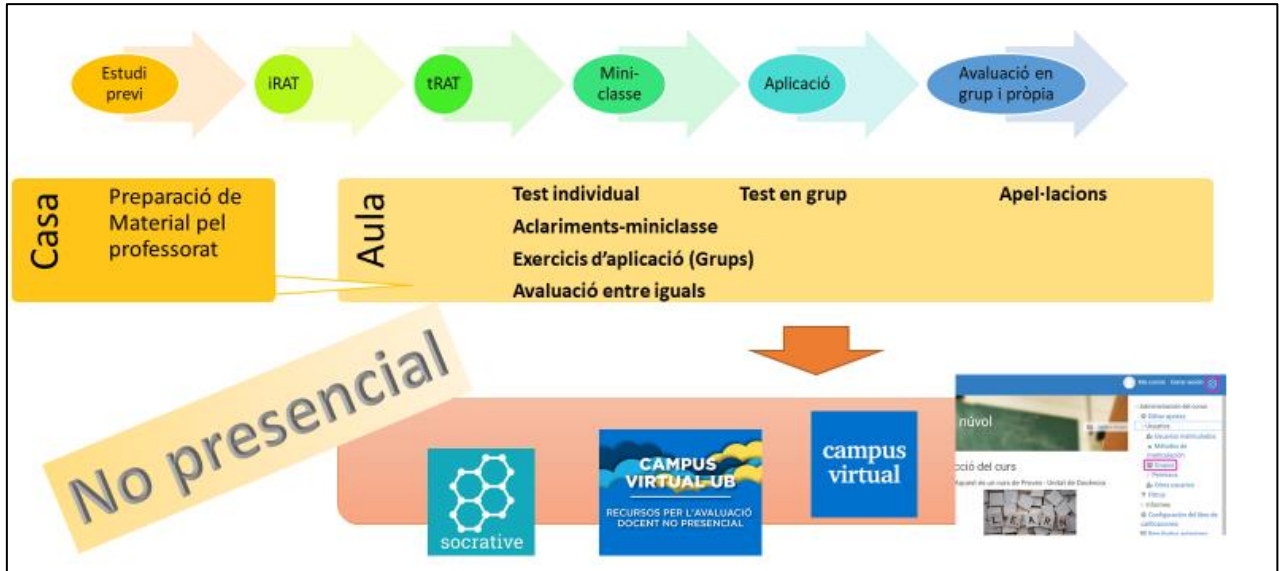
Estudi previ
iRAT
tRAT
Mini-classe
Aplicació
Avaluació en grup i pròpia

Casa
Preparació de Material pel professorat

Aula
Test individual
Test en grup
Apel·lacions
Aclariments-miniclasse
Exercicis d'aplicació (Grups)
Avaluació entre iguals

No presencial

socrative

CAMPUS VIRTUAL UB
RECURSOS PER L'AVALUACIÓ DOCENT NO PRESENCIAL

campus virtual

núvol
cció del curs
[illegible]